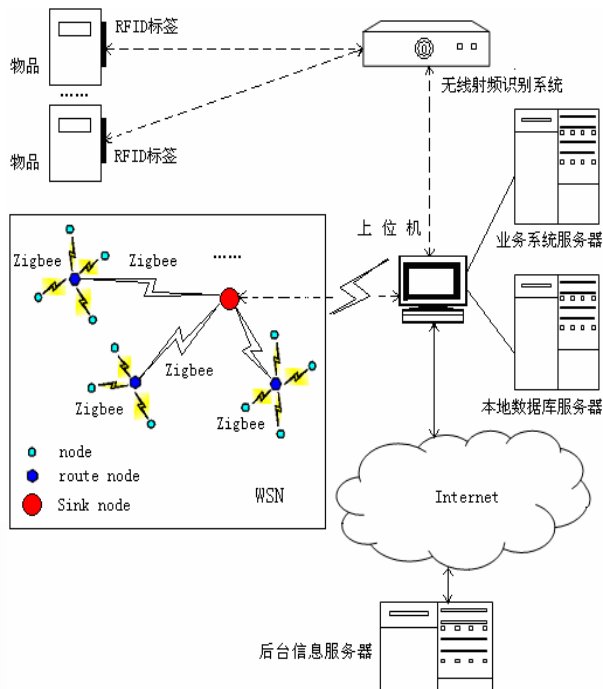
RFID标签

物品

......

物品

RFID标签

无线射频识别系统

上 位 机

业务系统服务器

Zigbee

Zigbee

......

Zigbee

Zigbee

Zigbee

node

route node

Sink node

WSN

本地数据库服务器

Internet

后台信息服务器